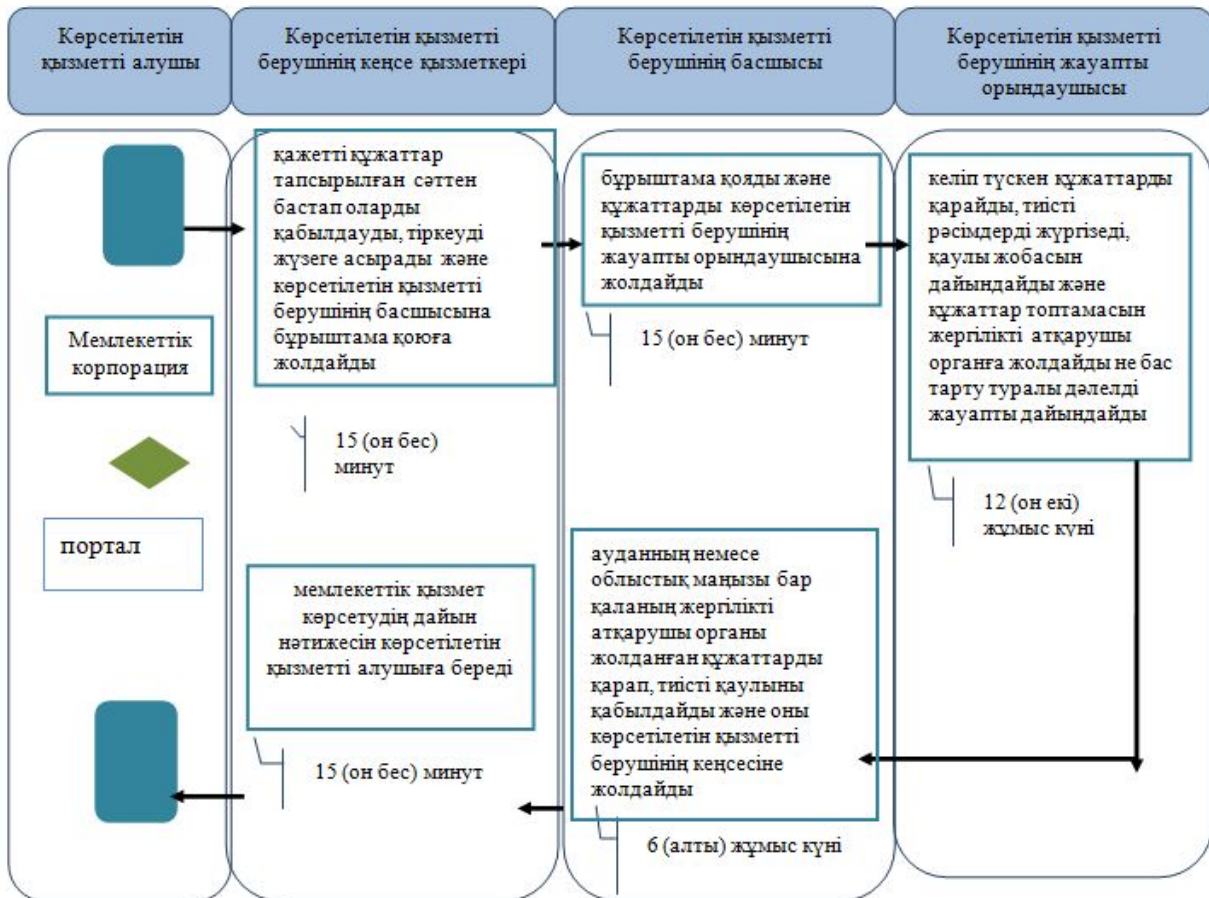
Көрсетілетін қызметті алушы

Көрсетілетін қызметті берушінің кеңсе қызметкері

Көрсетілетін қызметті берушінің басшысы

Көрсетілетін қызметті берушінің жауапты орындаушысы

қажетті құжаттар тапсырылған сәттен бастап оларды қабылдауды, тіркеуді жүзеге асырады және көрсетілетін қызметті берушінің басшысына бұрыштама қоюға жолдайды

бұрыштама қояды және құжаттарды көрсетілетін қызметті берушінің жауапты орындаушысына жолдайды

келіп түскен құжаттарды қарайды, тиісті рәсімдерді жүргізеді, қаулы жобасын дайындайды және құжаттар топтамасын жергілікті атқарушы органға жолдайды не бас тарту туралы дәлелді жауапты дайындайды

Мемлекеттік корпорация

15 (он бес) минут

15 (он бес) минут

портал

12 (он екі) жұмыс күні

мемлекеттік қызмет көрсетудің дайын нәтижесін көрсетілетін қызметті алушыға береді

ауданның немесе облыстық маңызы бар қаланың жергілікті атқарушы органы жолданған құжаттарды қарап, тиісті қаулыны қабылдайды және оны көрсетілетін қызметті берушінің кеңсесіне жолдайды

15 (он бес) минут

6 (алты) жұмыс күні